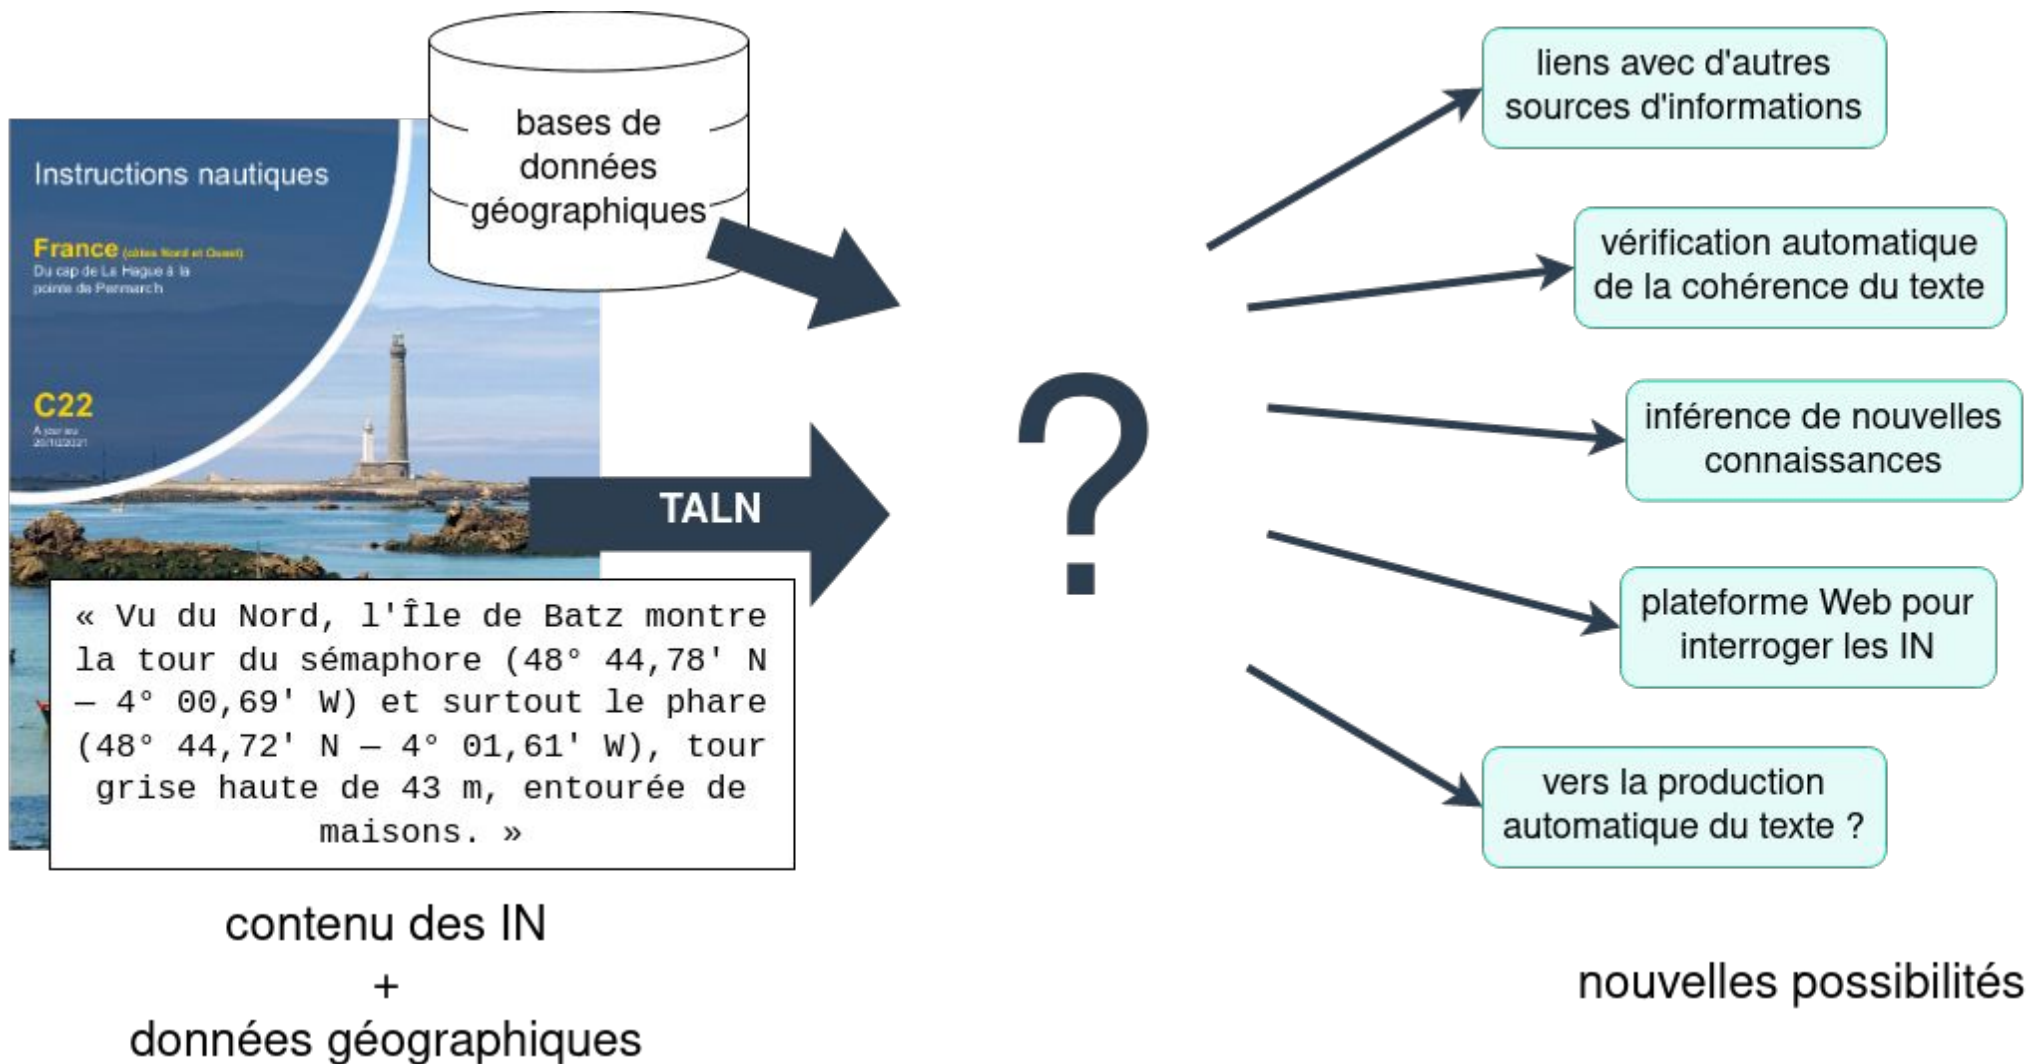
Instructions nautiques

France (côtes Nord et Ouest)
Du cap de La Hague à la pointe de Penmarc'h

C22
À jour au 20/12/2021

bases de données géographiques

TALN

« Vu du Nord, l'Île de Batz montre la tour du sémaphore (48° 44,78' N – 4° 00,69' W) et surtout le phare (48° 44,72' N – 4° 01,61' W), tour grise haute de 43 m, entourée de maisons. »

contenu des IN
+
données géographiques

?

liens avec d'autres sources d'informations

vérification automatique de la cohérence du texte

inférence de nouvelles connaissances

plateforme Web pour interroger les IN

vers la production automatique du texte ?

nouvelles possibilités